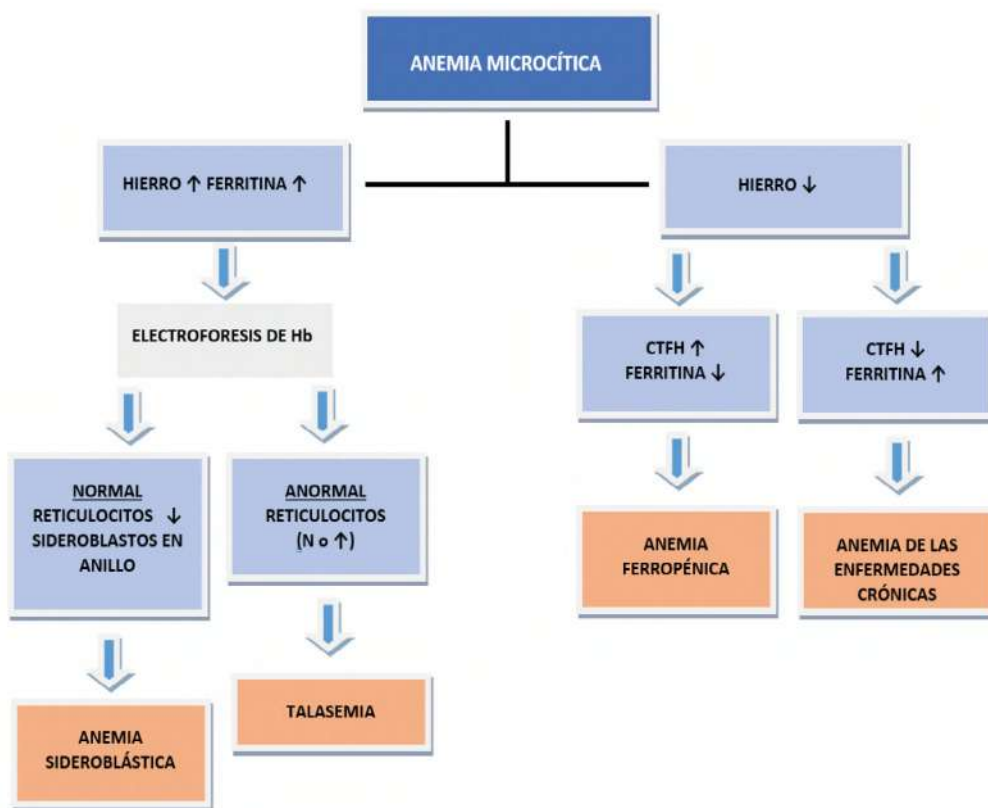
ANEMIA MICROCÍTICA

HIERRO ↑ FERRITINA ↑

HIERRO ↓

ELECTROFORESIS DE Hb

NORMAL
RETICULOCITOS ↓
SIDEROBLASTOS EN ANILLO

ANORMAL
RETICULOCITOS
(N o ↑)

ANEMIA SIDEROBLÁSTICA

TALASEMIA

CTFH ↑
FERRITINA ↓

CTFH ↓
FERRITINA ↑

ANEMIA FERROPÉNICA

ANEMIA DE LAS ENFERMEDADES CRÓNICAS